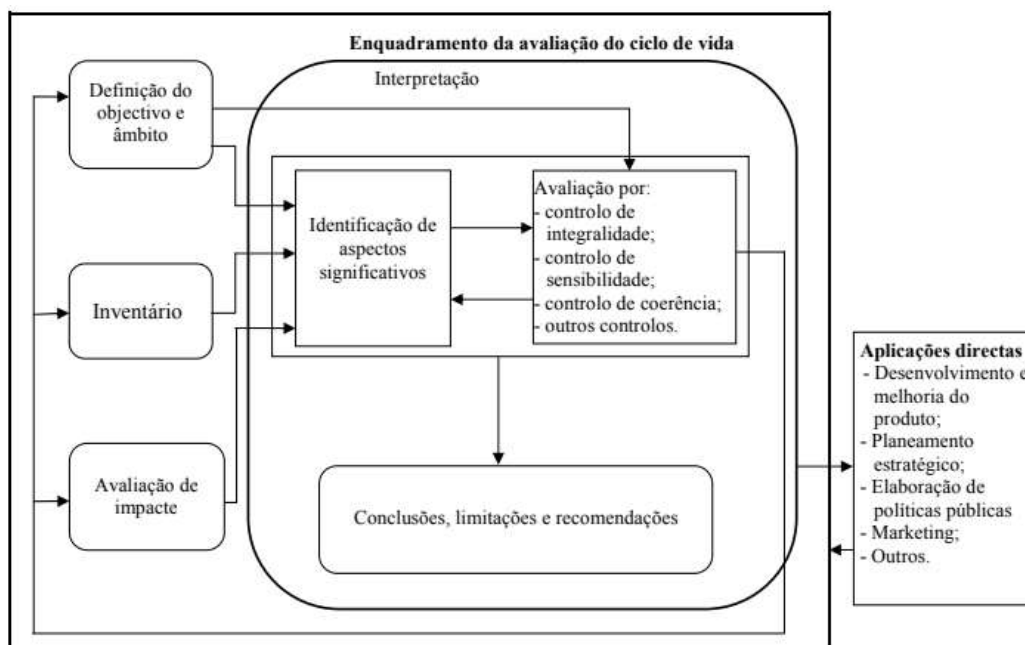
Enquadramento da avaliação do ciclo de vida

Definição do objectivo e âmbito

Inventário

Avaliação de impacte

Interpretação

Identificação de aspectos significativos

Avaliação por:
- controlo de integralidade;
- controlo de sensibilidade;
- controlo de coerência;
- outros controlos.

Conclusões, limitações e recomendações

Aplicações directas
- Desenvolvimento e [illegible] melhoria do produto;
- Planeamento estratégico;
- Elaboração de políticas públicas
- Marketing;
- Outros.